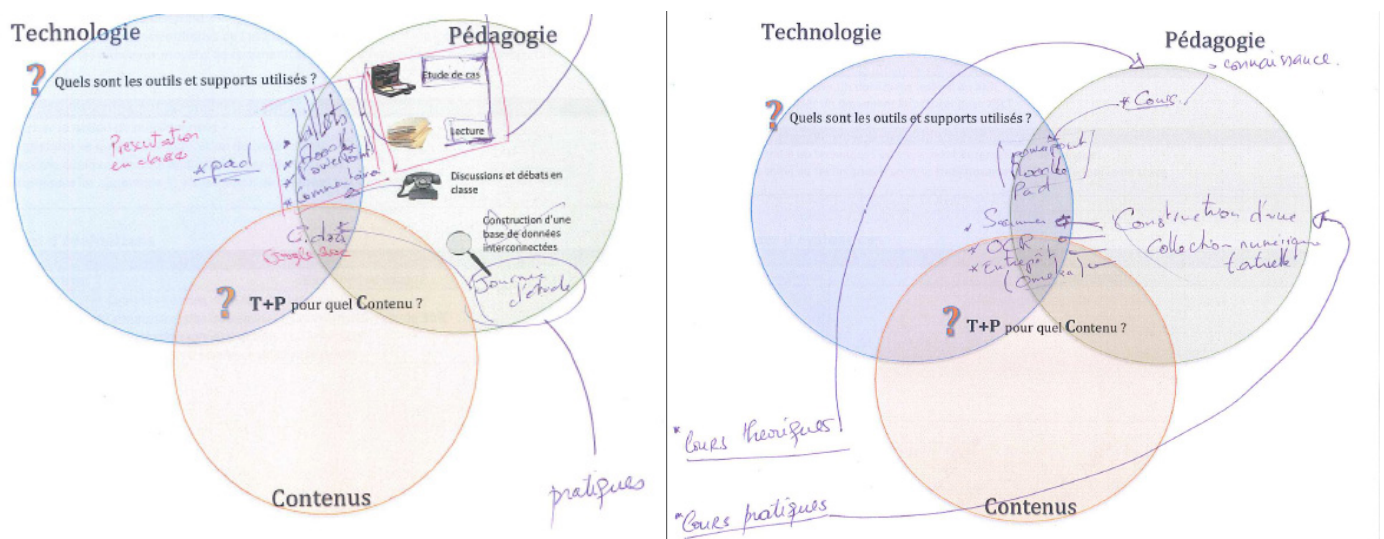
Technologie

Pédagogie

? Quels sont les outils et supports utilisés ?

Etude de cas

Lecture

Discussions et débats en classe

Construction d'une base de données interconnectées

Présentation en classe

*pad

* billets
* Powerpoint
* Commentaires

C.doc
Google doc

Journée d'étude

? T+P pour quel Contenu ?

Contenus

pratiques

Technologie

Pédagogie

> connaissance.

* Cours

? Quels sont les outils et supports utilisés ?

Powerpoint
Google
Pad

* Scanner
* OCR
* Entrepôt (Omeka)

Construction d'une collection numérique textuelle

? T+P pour quel Contenu ?

Contenus

* Cours théoriques

* Cours pratiques